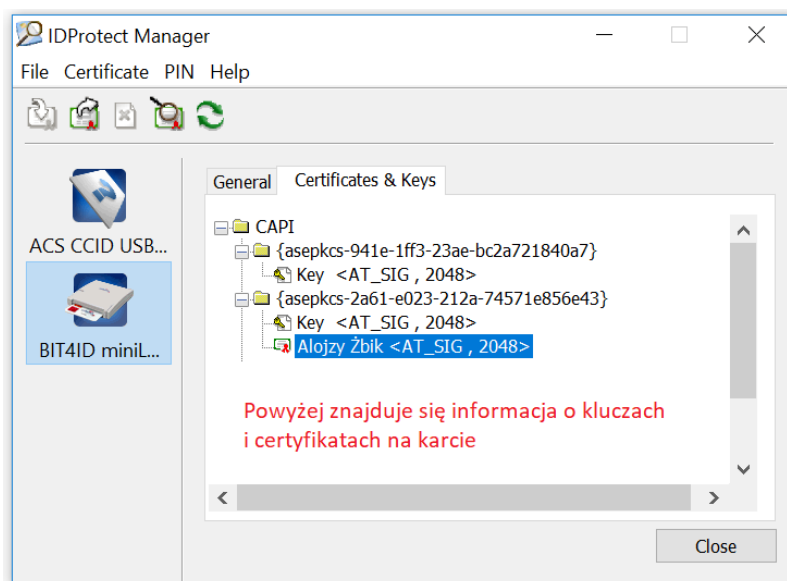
IDProtect Manager

File Certificate PIN Help

ACS CCID USB...

BIT4ID miniL...

General Certificates & Keys

CAPI
{asepkcs-941e-1ff3-23ae-bc2a721840a7}
Key <AT_SIG , 2048>
{asepkcs-2a61-e023-212a-74571e856e43}
Key <AT_SIG , 2048>
Alojzy Żbik <AT_SIG , 2048>

Powyżej znajduje się informacja o kluczach i certyfikatach na karcie

Close